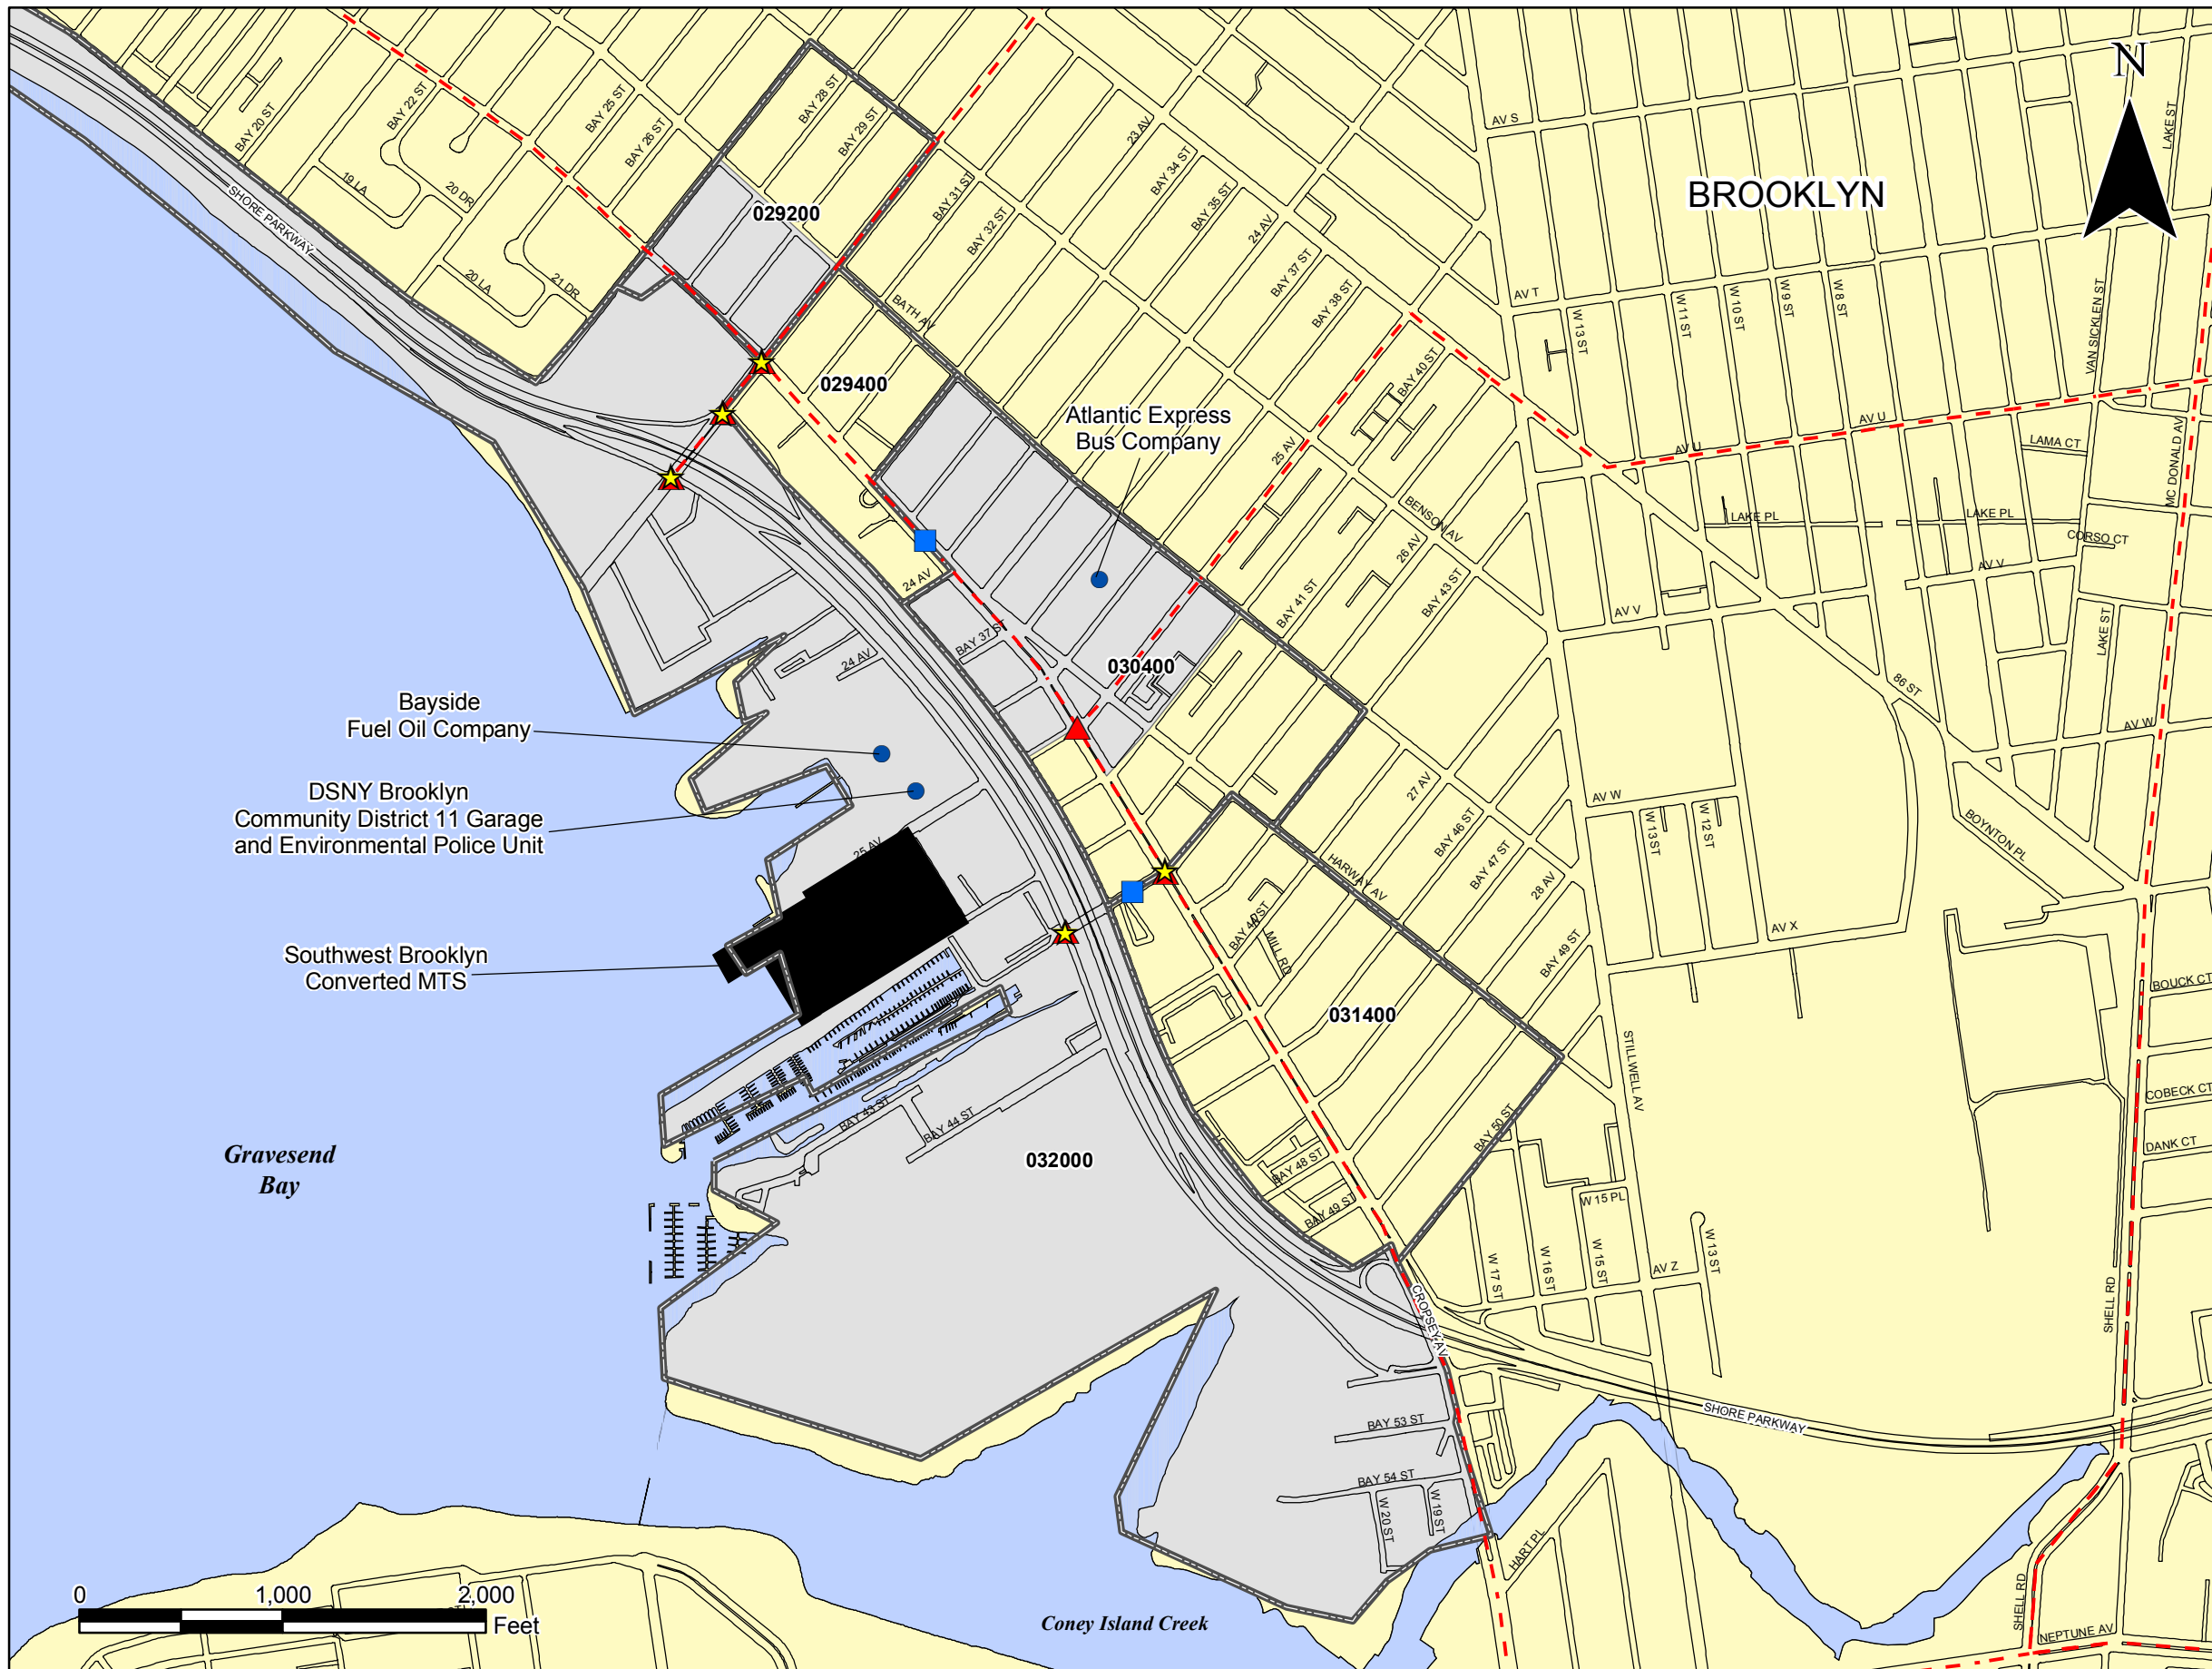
BROOKLYN

N

029200

029400

030400

031400

032000

Atlantic Express Bus Company

Bayside Fuel Oil Company

DSNY Brooklyn Community District 11 Garage and Environmental Police Unit

Southwest Brooklyn Converted MTS

Gravesend Bay

Coney Island Creek

0 1,000 2,000 Feet

BAY 20 ST
BAY 22 ST
BAY 25 ST
BAY 26 ST
BAY 28 ST
BAY 29 ST
BAY 31 ST
BAY 32 ST
BAY 34 ST
BAY 35 ST
BAY 37 ST
BAY 38 ST
BAY 40 ST
BAY 41 ST
BAY 43 ST
BAY 46 ST
BAY 47 ST
BAY 49 ST
BAY 50 ST
BAY 44 ST
BAY 45 ST
BAY 48 ST
BAY 53 ST
BAY 54 ST
19 LA
20 DR
20 LA
21 DR
SHORE PARKWAY
BATH AV
23 AV
24 AV
25 AV
26 AV
27 AV
28 AV
BENSON AV
HARWAY AV
MILL RD
CROPSEY AV
HART PL
AV S
AV T
AV U
AV V
AV W
AV X
AV Z
W 13 ST
W 11 ST
W 10 ST
W 9 ST
W 8 ST
W 12 ST
W 15 PL
W 15 ST
W 16 ST
W 17 ST
W 19 ST
W 20 ST
VAN SICKLEN ST
LAKE ST
MC DONALD AV
LAMA CT
LAKE PL
CORSO CT
86 ST
BOYNTON PL
STILLWELL AV
BOUCK CT
COBECK CT
DANK CT
SHELL RD
NEPTUNE AV